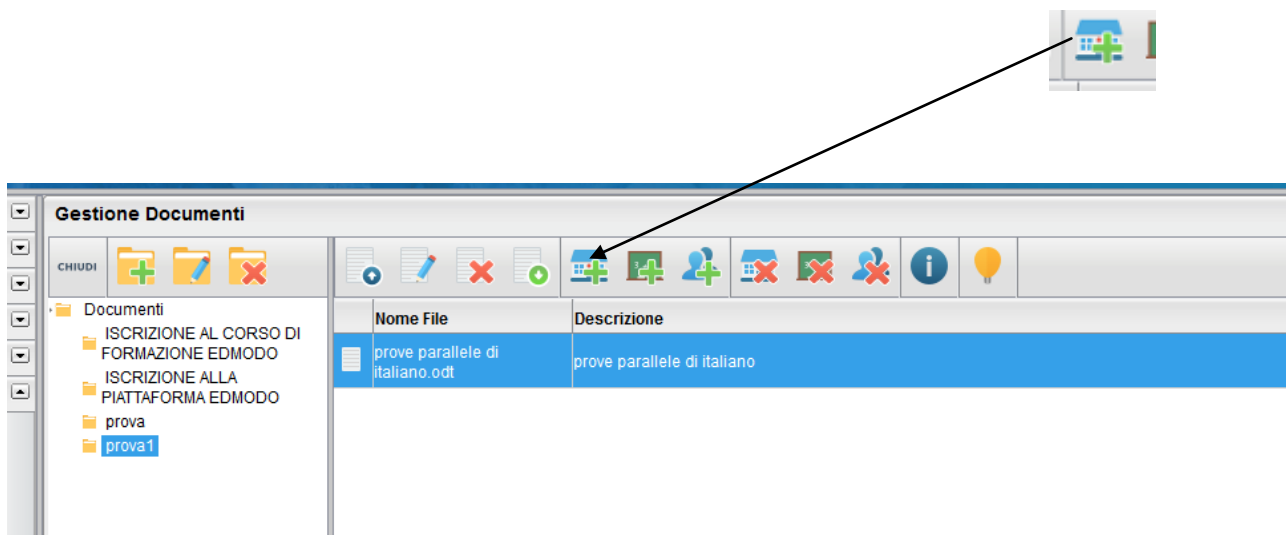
Gestione Documenti

CHIUDI

Documenti
ISCRIZIONE AL CORSO DI FORMAZIONE EDMODO
ISCRIZIONE ALLA PIATTAFORMA EDMODO
prova
prova1

| | Nome File | Descrizione |
|---|---|---|
| | prove parallele di italiano.odt | prove parallele di italiano |